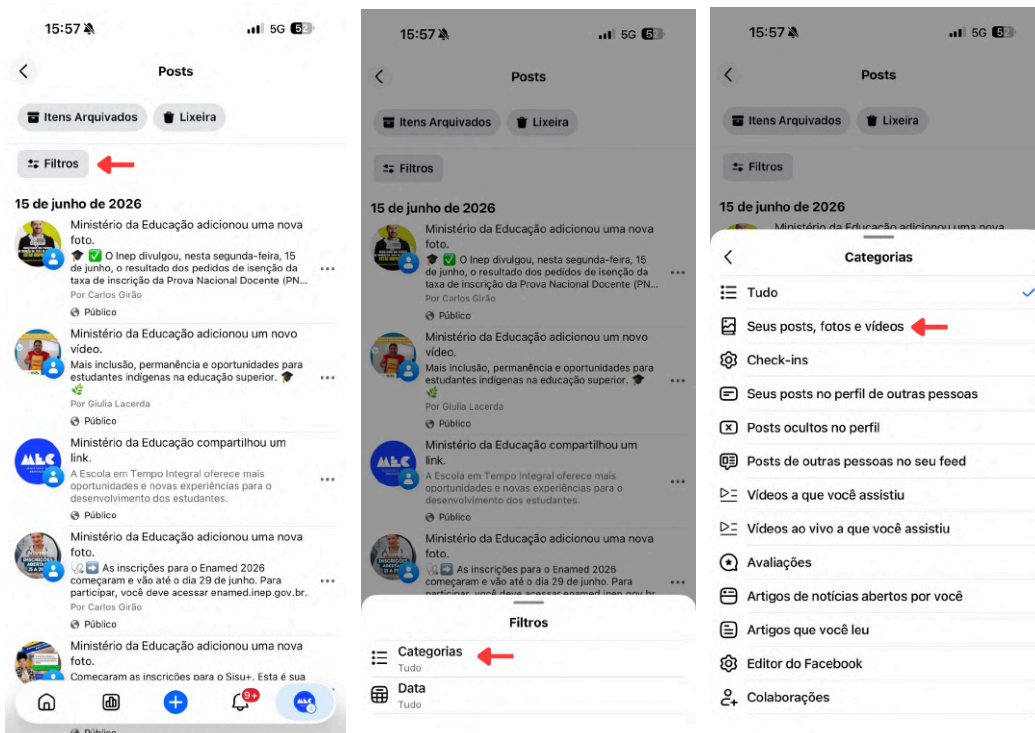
15:57 5G 52

Posts

Itens Arquivados Lixeira

Filtros

15 de junho de 2026

Ministério da Educação adicionou uma nova foto.
🎓 ✅ O Inep divulgou, nesta segunda-feira, 15 de junho, o resultado dos pedidos de isenção da taxa de inscrição da Prova Nacional Docente (PN...
Por Carlos Girão
Público

Ministério da Educação adicionou um novo vídeo.
Mais inclusão, permanência e oportunidades para estudantes indígenas na educação superior. 🎓 🌿
Por Giulia Lacerda
Público

Ministério da Educação compartilhou um link.
A Escola em Tempo Integral oferece mais oportunidades e novas experiências para o desenvolvimento dos estudantes.
Público

Ministério da Educação adicionou uma nova foto.
➡️ As inscrições para o Enamed 2026 começaram e vão até o dia 29 de junho. Para participar, você deve acessar enamed.inep.gov.br.
Por Carlos Girão
Público

Ministério da Educação adicionou uma nova foto.
Começaram as inscrições para o Sisu+. Esta é sua

9+

15:57 5G 52

Posts

Itens Arquivados Lixeira

Filtros

15 de junho de 2026

Ministério da Educação adicionou uma nova foto.
🎓 ✅ O Inep divulgou, nesta segunda-feira, 15 de junho, o resultado dos pedidos de isenção da taxa de inscrição da Prova Nacional Docente (PN...
Por Carlos Girão
Público

Ministério da Educação adicionou um novo vídeo.
Mais inclusão, permanência e oportunidades para estudantes indígenas na educação superior. 🎓 🌿
Por Giulia Lacerda
Público

Ministério da Educação compartilhou um link.
A Escola em Tempo Integral oferece mais oportunidades e novas experiências para o desenvolvimento dos estudantes.
Público

Ministério da Educação adicionou uma nova foto.
➡️ As inscrições para o Enamed 2026 começaram e vão até o dia 29 de junho. Para participar, você deve acessar enamed.inep.gov.br.

Filtros

Categorias
Tudo

Data
Tudo

15:57 5G 52

Posts

Itens Arquivados Lixeira

Filtros

15 de junho de 2026

Categorias

Tudo
Seus posts, fotos e vídeos
Check-ins
Seus posts no perfil de outras pessoas
Posts ocultos no perfil
Posts de outras pessoas no seu feed
Vídeos a que você assistiu
Vídeos ao vivo a que você assistiu
Avaliações
Artigos de notícias abertos por você
Artigos que você leu
Editor do Facebook
Colaborações